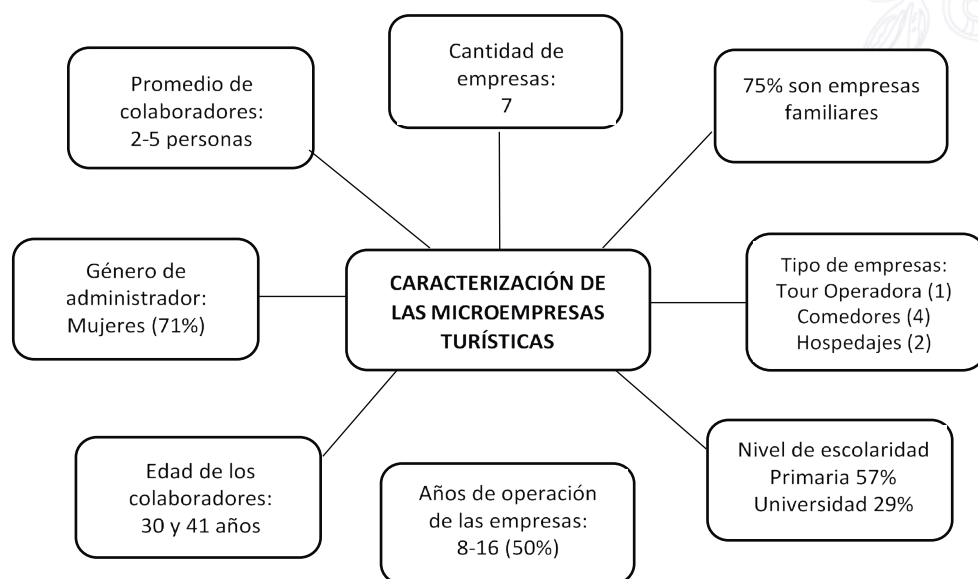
Promedio de colaboradores: 2-5 personas

Cantidad de empresas: 7

75% son empresas familiares

Género de administrador: Mujeres (71%)

CARACTERIZACIÓN DE LAS MICROEMPRESAS TURÍSTICAS

Tipo de empresas: Tour Operadora (1) Comedores (4) Hospedajes (2)

Edad de los colaboradores: 30 y 41 años

Años de operación de las empresas: 8-16 (50%)

Nivel de escolaridad Primaria 57% Universidad 29%